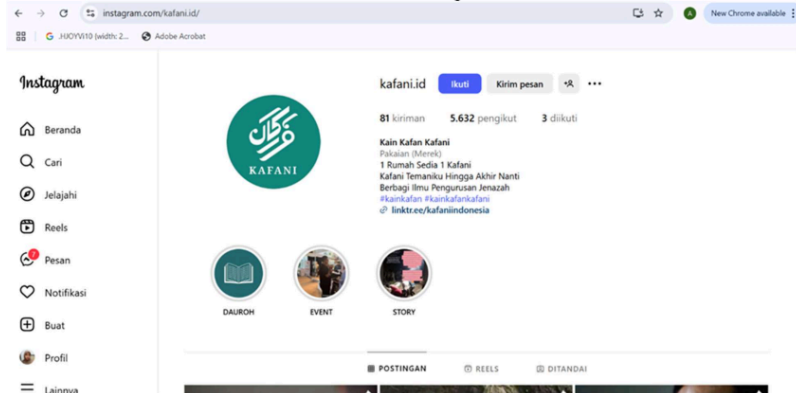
instagram.com/kafani.id/

A New Chrome available

.HJOYVi10 (width: 2... Adobe Acrobat

Instagram

Beranda

Cari

Jelajahi

Reels

Pesan

Notifikasi

Buat

Profil

Lainnya

KAFANI

kafani.id Ikuti Kirim pesan

81 kiriman 5.632 pengikut 3 diikuti

Kain Kafan Kafani
Pakaian (Merek)
1 Rumah Sedia 1 Kafani
Kafani Temaniku Hingga Akhir Nanti
Berbagi Ilmu Pengurusan Jenazah
#kainkafan #kainkafankafani
linktr.ee/kafaniindonesia

DAUROH EVENT STORY

POSTINGAN REELS DITANDAI